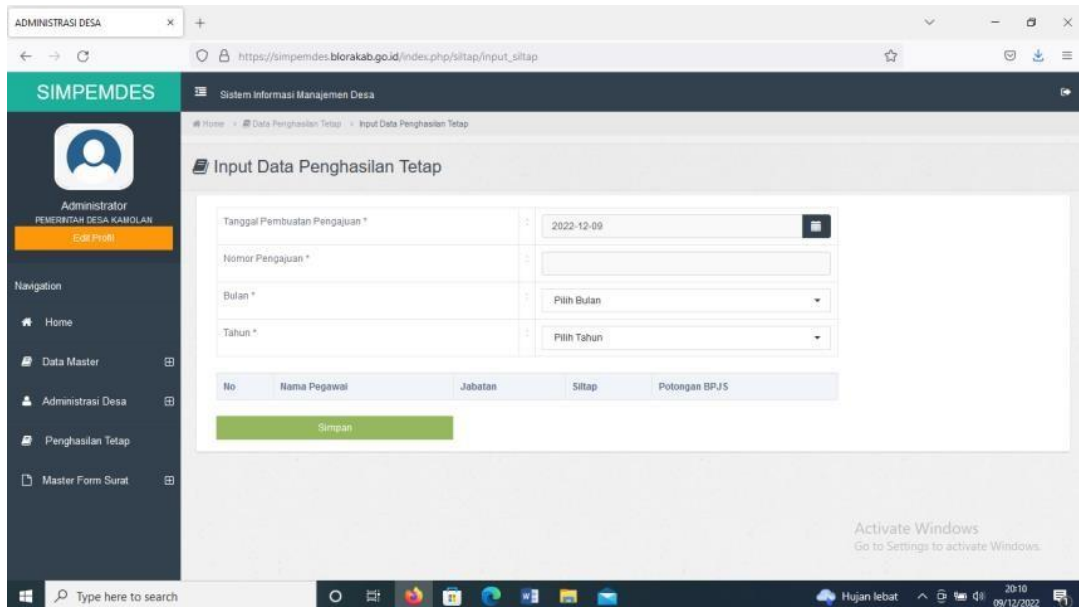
ADMINISTRASI DESA

https://simpemdes.blorakab.go.id/index.php/siltap/input_siltap

SIMPEMDES

Sistem Informasi Manajemen Desa

Home > Data Penghasilan Tetap > Input Data Penghasilan Tetap

Input Data Penghasilan Tetap

Administrator
PEMERINTAH DESA KAMOLAN
Edit Profil

Navigation

Home

Data Master

Administrasi Desa

Penghasilan Tetap

Master Form Surat

Tanggal Pembuatan Pengajuan * : 2022-12-09

Nomor Pengajuan * :

Bulan * : Pilih Bulan

Tahun * : Pilih Tahun

| No | Nama Pegawai | Jabatan | Siltap | Potongan BPJS |
|---|---|---|---|---|

Simpan

Activate Windows
Go to Settings to activate Windows.

Type here to search

Hujan lebat

20:10
09/12/2022